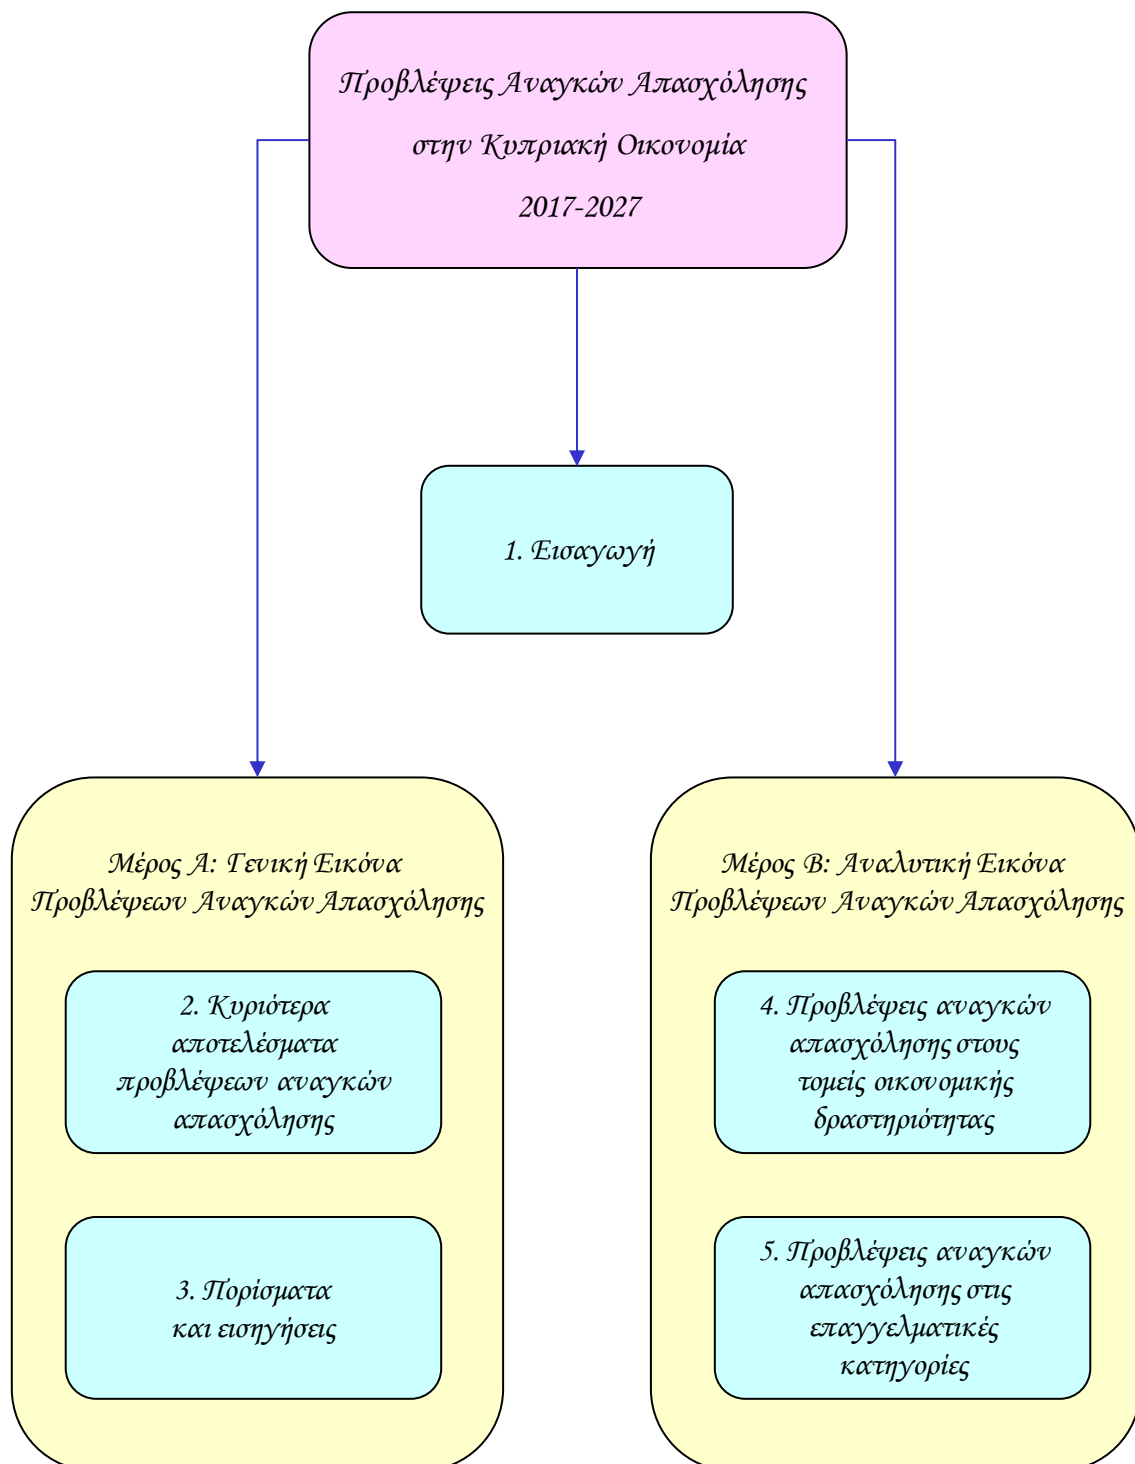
Προβλέψεις Αναγκών Απασχόλησης στην Κυπριακή Οικονομία 2017-2027

1. Εισαγωγή

Μέρος Α: Γενική Εικόνα Προβλέψεων Αναγκών Απασχόλησης

2. Κυριότερα αποτελέσματα προβλέψεων αναγκών απασχόλησης

3. Πορίσματα και εισηγήσεις

Μέρος Β: Αναλυτική Εικόνα Προβλέψεων Αναγκών Απασχόλησης

4. Προβλέψεις αναγκών απασχόλησης στους τομείς οικονομικής δραστηριότητας

5. Προβλέψεις αναγκών απασχόλησης στις επαγγελματικές κατηγορίες